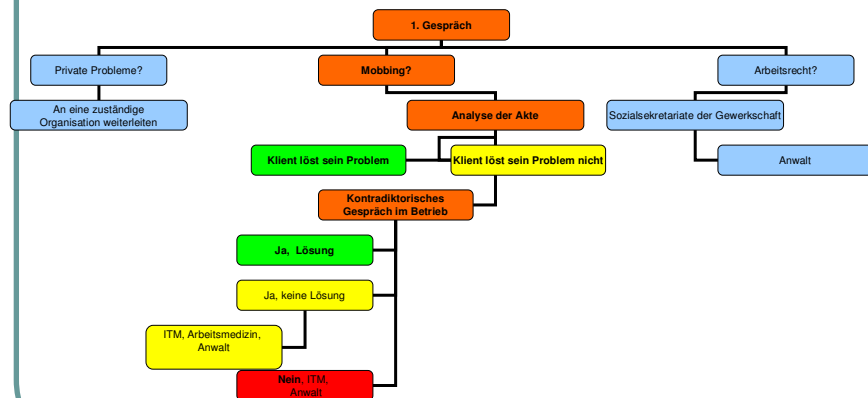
1. Gespräch

Private Probleme?

An eine zuständige Organisation weiterleiten

Mobbing?

Analyse der Akte

Klient löst sein Problem

Klient löst sein Problem nicht

Kontradiktorisches Gespräch im Betrieb

Ja, Lösung

Ja, keine Lösung

ITM, Arbeitsmedizin, Anwalt

Nein, ITM, Anwalt

Arbeitsrecht?

Sozialsekretariate der Gewerkschaft

Anwalt